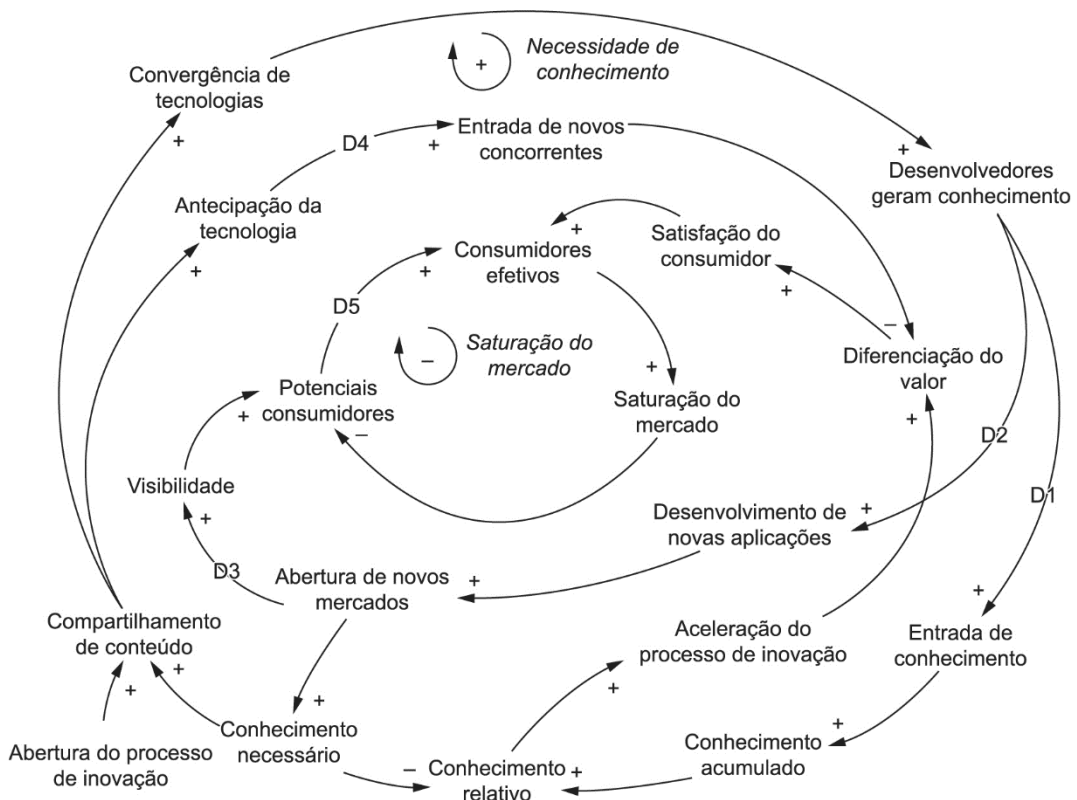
Necessidade de conhecimento

+

Convergência de tecnologias

+

D4

Entrada de novos concorrentes

+

+

Desenvolvedores geram conhecimento

Antecipação da tecnologia

+

Consumidores efetivos

+

Satisfação do consumidor

+

+

D5

−

Saturação do mercado

−

Diferenciação do valor

Potenciais consumidores

+

+

Saturação do mercado

−

+

D2

Visibilidade

D1

+

Desenvolvimento de novas aplicações

+

D3

Abertura de novos mercados

+

Compartilhamento de conteúdo

Aceleração do processo de inovação

+

Entrada de conhecimento

+

+

+

+

Conhecimento necessário

+

Abertura do processo de inovação

Conhecimento acumulado

−

Conhecimento relativo

+